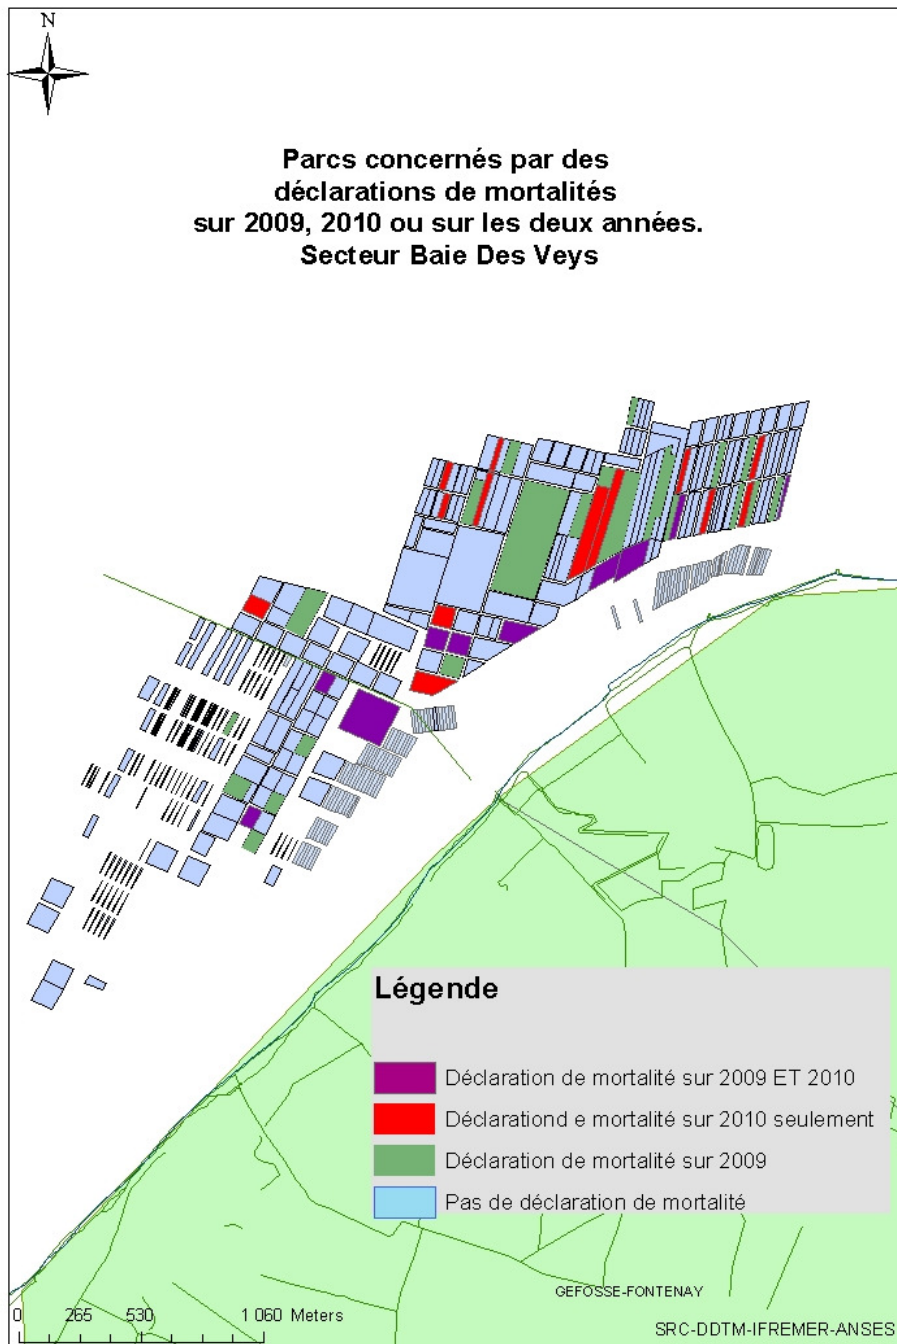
N

Parcs concernés par des déclarations de mortalités sur 2009, 2010 ou sur les deux années. Secteur Baie Des Veys

Légende

Déclaration de mortalité sur 2009 ET 2010
Déclarationd e mortalité sur 2010 seulement
Déclaration de mortalité sur 2009
Pas de déclaration de mortalité

GEFOSSE-FONTENAY

0 265 530 1 060 Meters

SRC-DDTM-IFREMER-ANSES